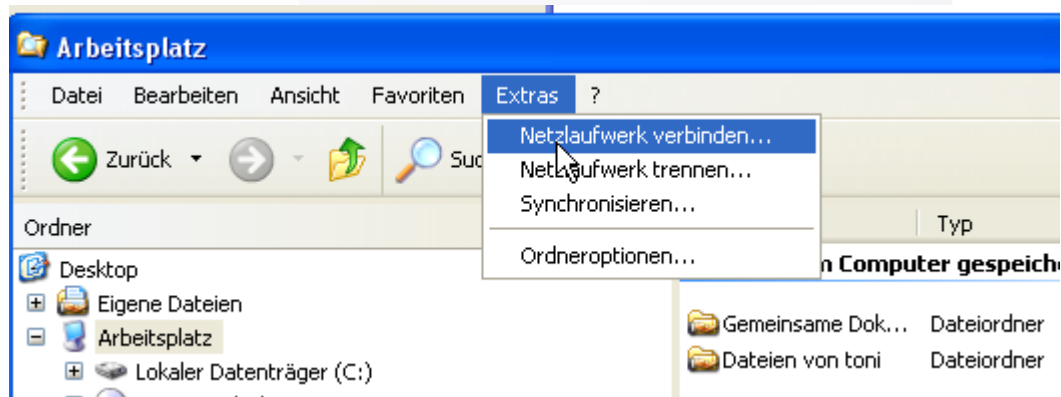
Arbeitsplatz

Datei Bearbeiten Ansicht Favoriten Extras ?

Zurück Suc

Netzlaufwerk verbinden...
Netzlaufwerk trennen...
Synchronisieren...
Ordneroptionen...

Ordner

Typ

Desktop
Eigene Dateien
Arbeitsplatz
Lokaler Datenträger (C:)

n Computer gespeich

Gemeinsame Dok... Dateiordner
Dateien von toni Dateiordner